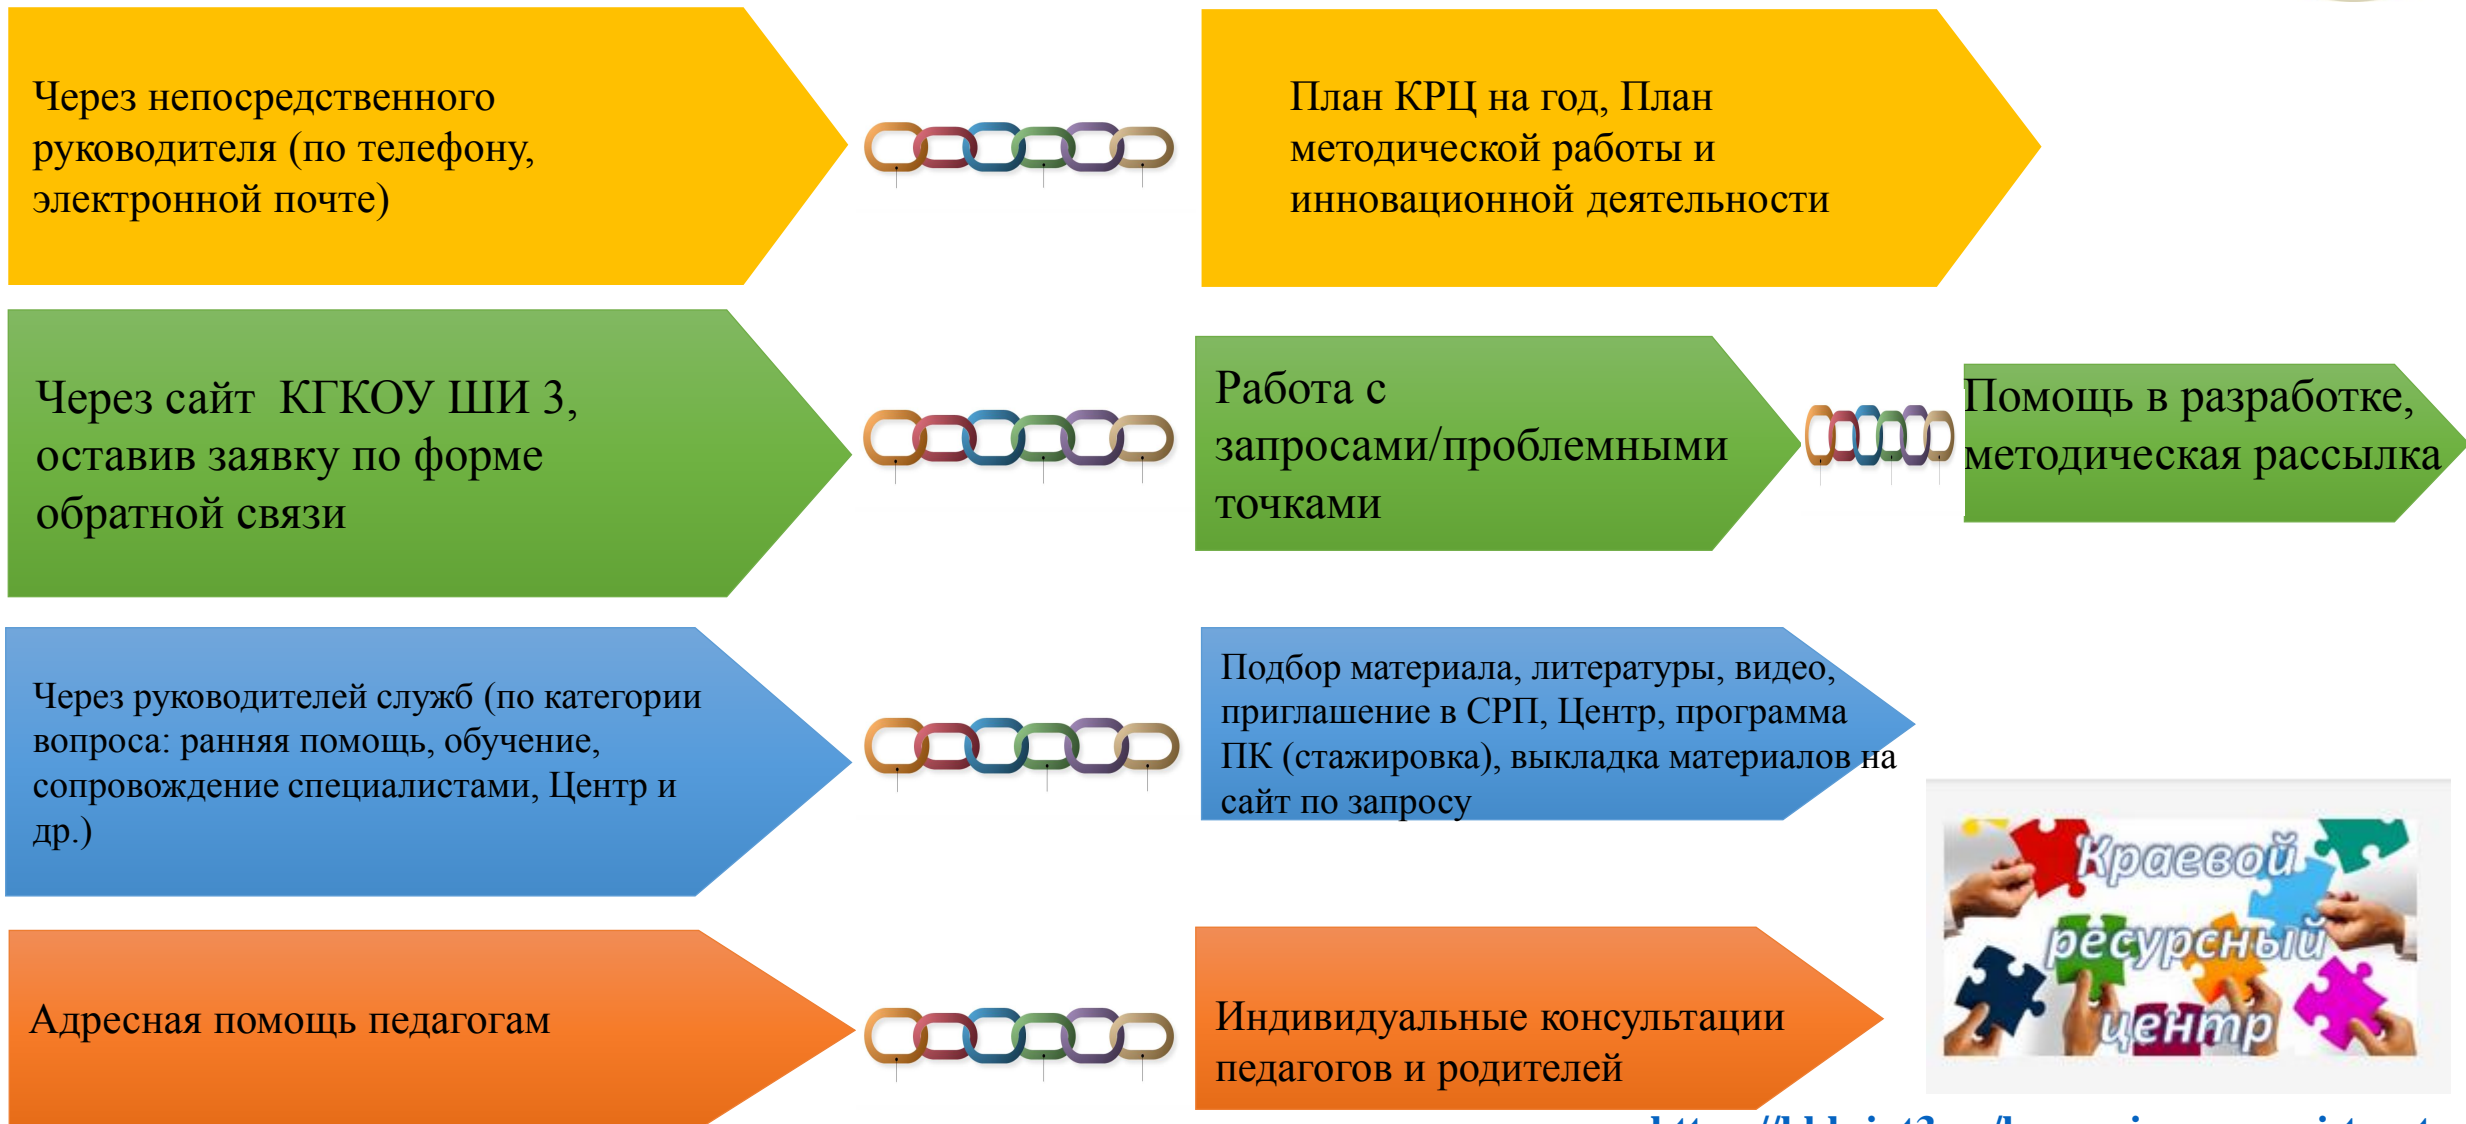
Через непосредственного руководителя (по телефону, электронной почте)

План КРЦ на год, План методической работы и инновационной деятельности

Через сайт КГКОУ ШИ 3, оставив заявку по форме обратной связи

Работа с запросами/проблемными точками

Помощь в разработке, методическая рассылка

Через руководителей служб (по категории вопроса: ранняя помощь, обучение, сопровождение специалистами, Центр и др.)

Подбор материала, литературы, видео, приглашение в СРП, Центр, программа ПК (стажировка), выкладка материалов на сайт по запросу

Краевой ресурсный центр

Адресная помощь педагогам

Индивидуальные консультации педагогов и родителей

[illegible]